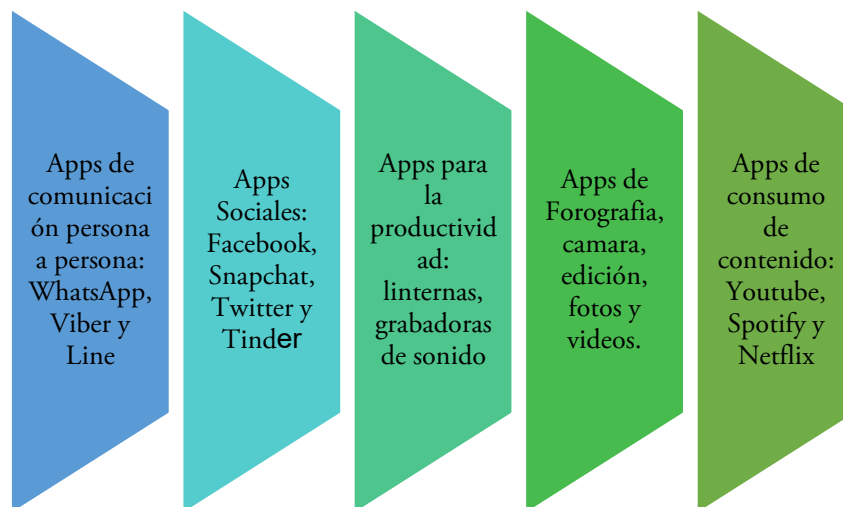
Apps de comunicación persona a persona: WhatsApp, Viber y Line

Apps Sociales: Facebook, Snapchat, Twitter y Tinder

Apps para la productividad: linternas, grabadoras de sonido

Apps de Forografia, camara, edición, fotos y videos.

Apps de consumo de contenido: Youtube, Spotify y Netflix